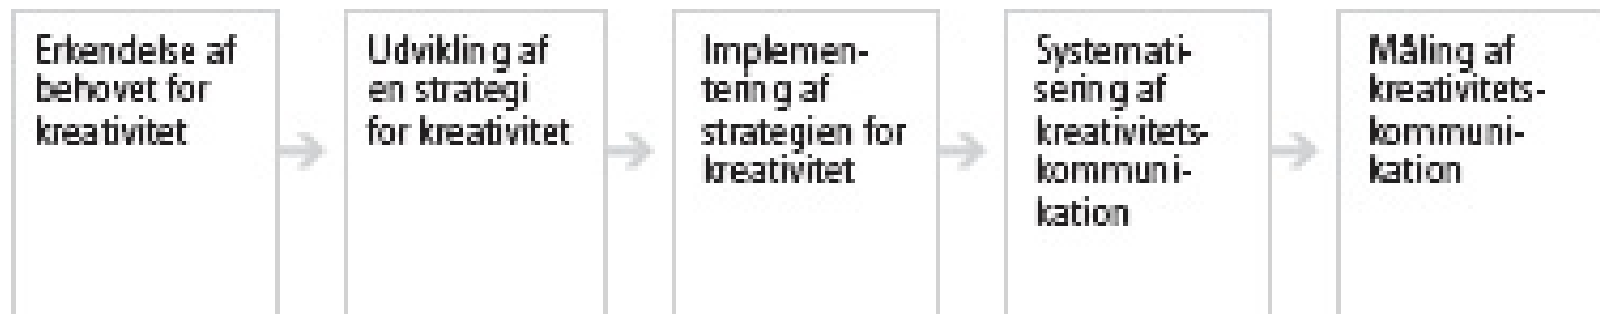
Erkendelse af behovet for kreativitet

Udvikling af en strategi for kreativitet

Implementering af strategien for kreativitet

Systematisering af kreativitets-kommunikation

Måling af kreativitets-kommunikation